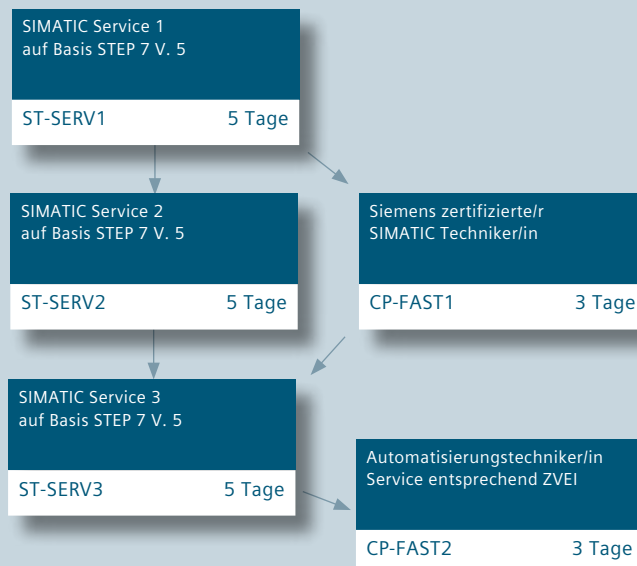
SIMATIC Service 1
auf Basis STEP 7 V. 5

ST-SERV1 5 Tage

SIMATIC Service 2
auf Basis STEP 7 V. 5

ST-SERV2 5 Tage

Siemens zertifizierte/r
SIMATIC Techniker/in

CP-FAST1 3 Tage

SIMATIC Service 3
auf Basis STEP 7 V. 5

ST-SERV3 5 Tage

Automatisierungstechniker/in
Service entsprechend ZVEI

CP-FAST2 3 Tage